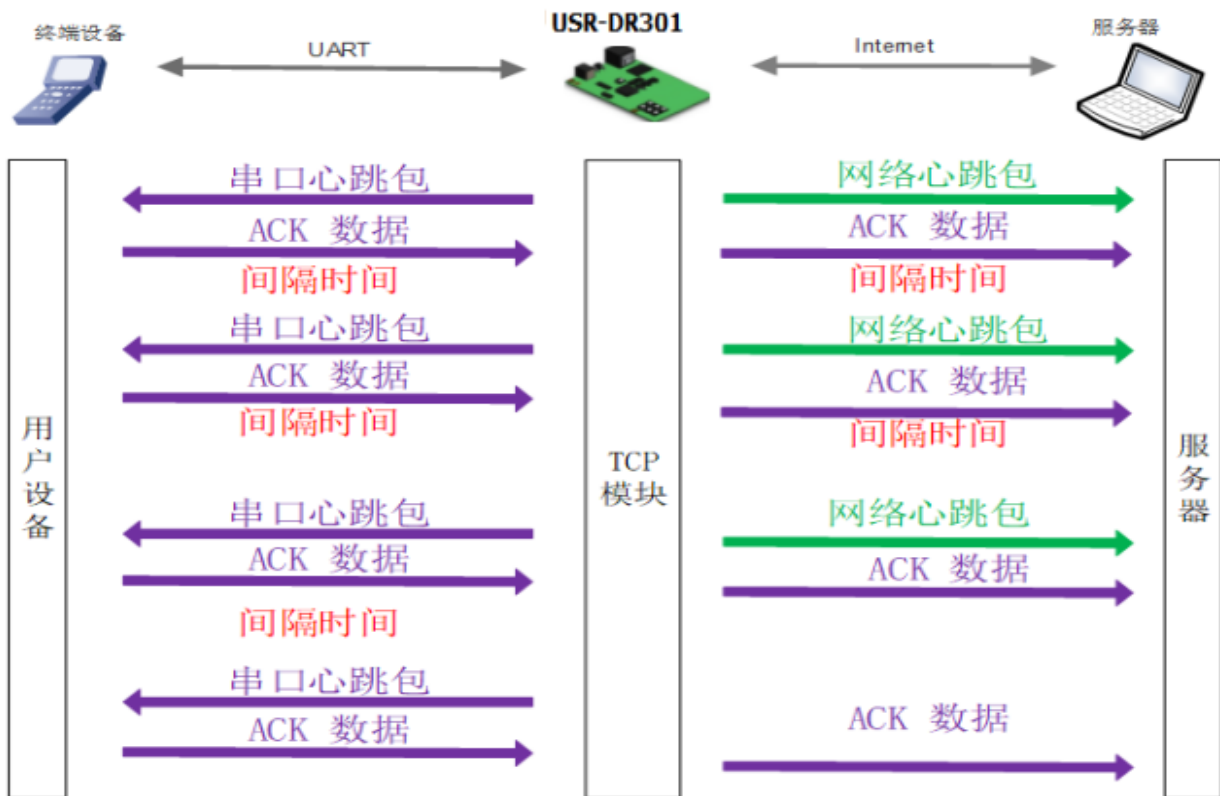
终端设备

UART

USR-DR301

Internet

服务器

用户设备

串口心跳包

ACK 数据

间隔时间

串口心跳包

ACK 数据

间隔时间

串口心跳包

ACK 数据

间隔时间

串口心跳包

ACK 数据

TCP 模块

网络心跳包

ACK 数据

间隔时间

网络心跳包

ACK 数据

间隔时间

网络心跳包

ACK 数据

ACK 数据

服务器